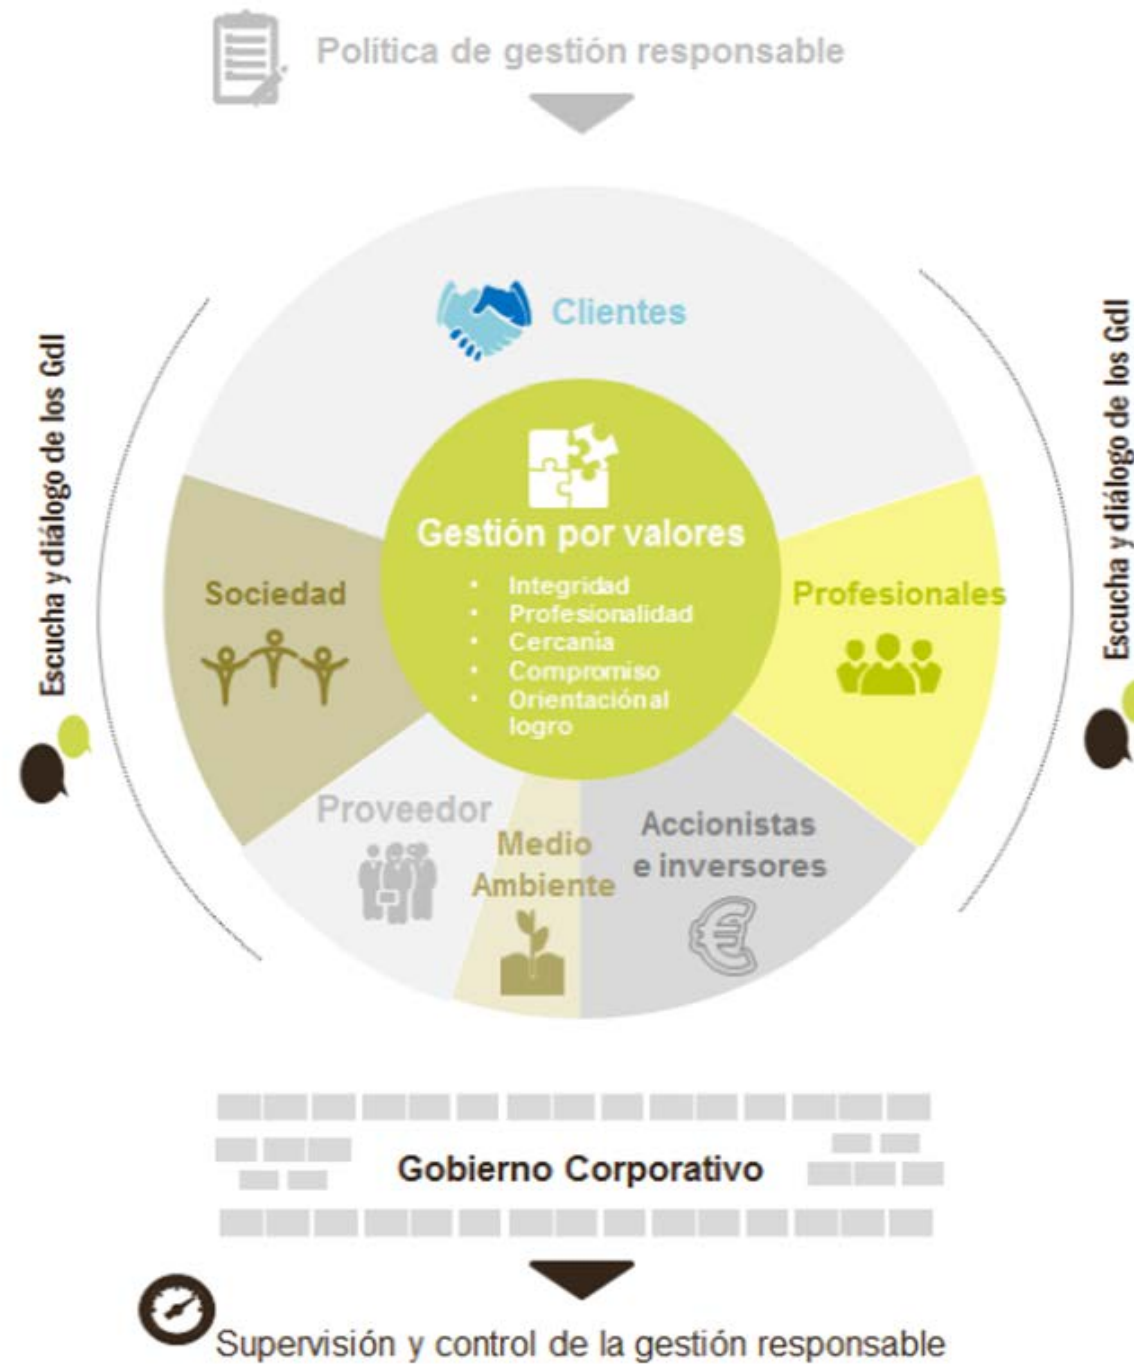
Política de gestión responsable

Escucha y diálogo de los GdI

Clientes

Gestión por valores

- Integridad
- Profesionalidad
- Cercanía
- Compromiso
- Orientación al logro

Sociedad

Profesionales

Proveedor

Medio Ambiente

Accionistas e inversores

Escucha y diálogo de los GdI

Gobierno Corporativo

Supervisión y control de la gestión responsable